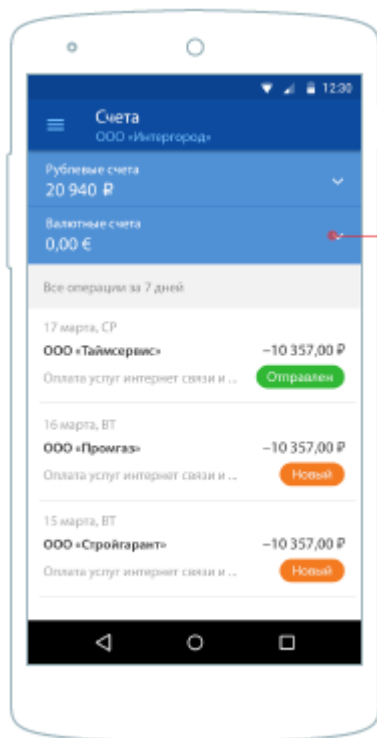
12:30

Счета
ООО «Интергород»

Рублевые счета
20 940 ₽

Валютные счета
0,00 €

Все операции за 7 дней

17 марта, СР
ООО «Таймсервис»
−10 357,00 ₽
Оплата услуг интернет связи и ...
Отправлен

16 марта, ВТ
ООО «Промгаз»
−10 357,00 ₽
Оплата услуг интернет связи и ...
Новый

15 марта, ВТ
ООО «Стройгарант»
−10 357,00 ₽
Оплата услуг интернет связи и ...
Новый